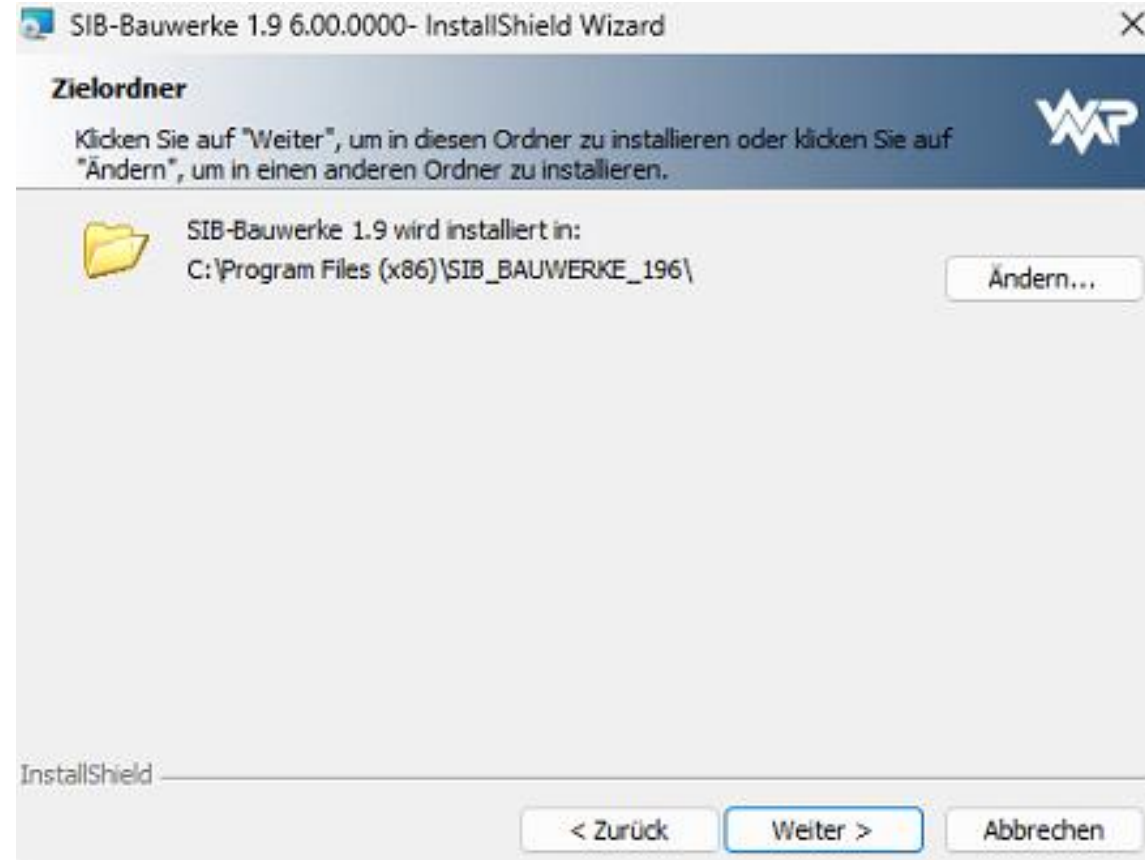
SIB-Bauwerke 1.9 6.00.0000- InstallShield Wizard

×

Zielordner

Klicken Sie auf "Weiter", um in diesen Ordner zu installieren oder klicken Sie auf "Ändern", um in einen anderen Ordner zu installieren.

SIB-Bauwerke 1.9 wird installiert in:
C:\Program Files (x86)\SIB_BAUWERKE_196\

Ändern...

InstallShield

< Zurück

Weiter >

Abbrechen